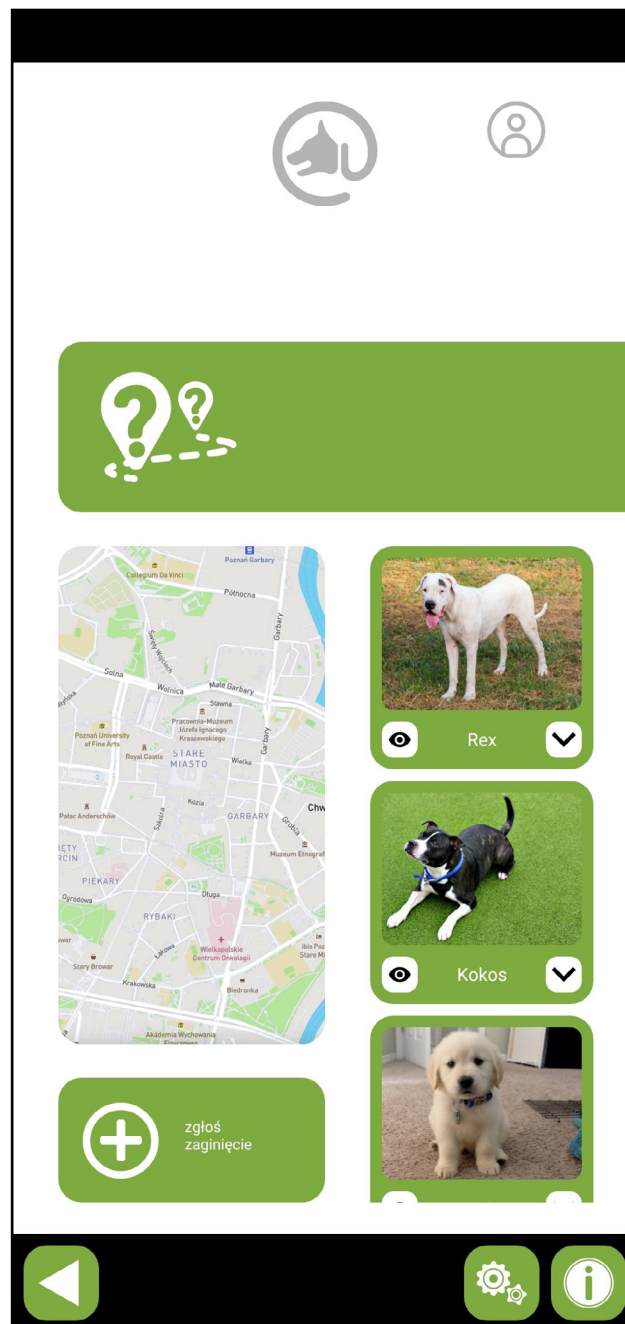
Poznań Garbary
Collegium Da Vinci
Północna
Garbary
Solna
Wolnica
Małe Garbary
Sławna
Pracownia-Muzeum Józefa Ignacego Kraszewskiego
Poznań University of Fine Arts
Royal Castle
STARE MIASTO
Wielka
Garbary
Kozia
Chw
Pałac Anderschów
GARBARY
Grobla
Muzeum Etnograf
PIEKARY
Ogrodowa
Długa
RYBAKI
Wielkopolskie Centrum Onkologii
Ibis Poz Stare M
Stary Browar
Krakowska
Biedronka
Akademia Wychowania

Rex

Kokos

zgłoś zaginięcie